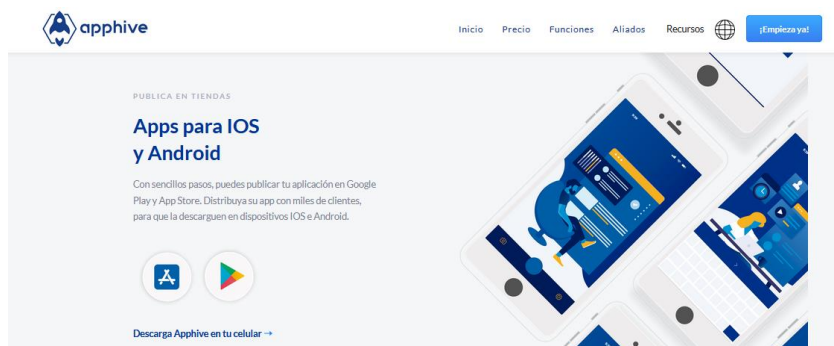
apphive

Inicio Precio Funciones Aliados Recursos ¡Empieza ya!

PUBLICA EN TIENDAS

Apps para IOS y Android

Con sencillos pasos, puedes publicar tu aplicación en Google Play y App Store. Distribuya su app con miles de clientes, para que la descarguen en dispositivos IOS e Android.

Descarga Apphive en tu celular →